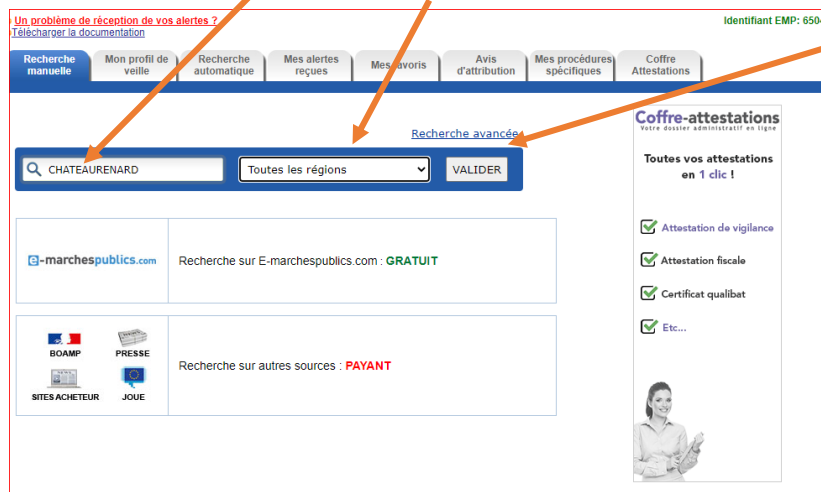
Un problème de réception de vos alertes ?
Télécharger la documentation

Identifiant EMP: 6504

Recherche manuelle | Mon profil de veille | Recherche automatique | Mes alertes reçues | Mes favoris | Avis d'attribution | Mes procédures spécifiques | Coffre Attestations

Recherche avancée

CHATEAURENARD

Toutes les régions

VALIDER

e-marchespublics.com

Recherche sur E-marchespublics.com : GRATUIT

BOAMP
PRESSE
SITES ACHETEUR
JOUE

Recherche sur autres sources : PAYANT

Coffre-attestations
Votre dossier administratif en ligne

Toutes vos attestations en 1 clic !

Attestation de vigilance
Attestation fiscale
Certificat qualibat
Etc...